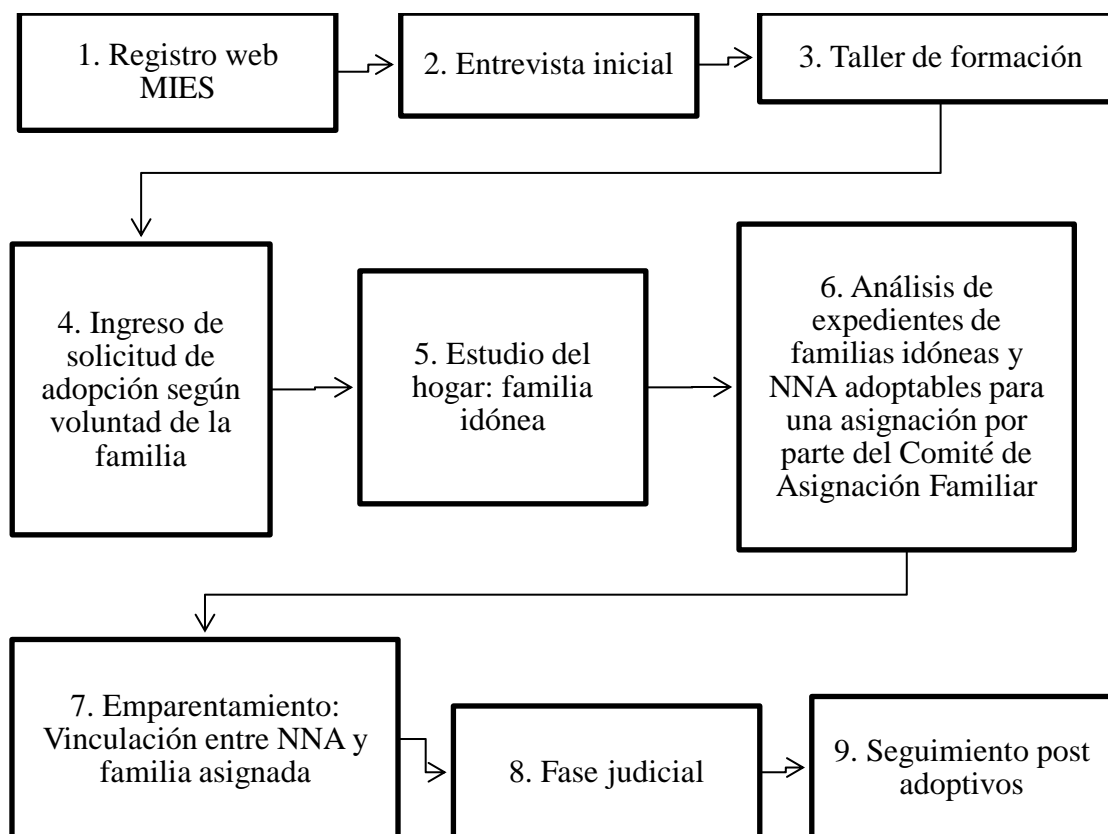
1. Registro web MIES

2. Entrevista inicial

3. Taller de formación

4. Ingreso de solicitud de adopción según voluntad de la familia

5. Estudio del hogar: familia idónea

6. Análisis de expedientes de familias idóneas y NNA adoptables para una asignación por parte del Comité de Asignación Familiar

7. Emparentamiento: Vinculación entre NNA y familia asignada

8. Fase judicial

9. Seguimiento post adoptivos